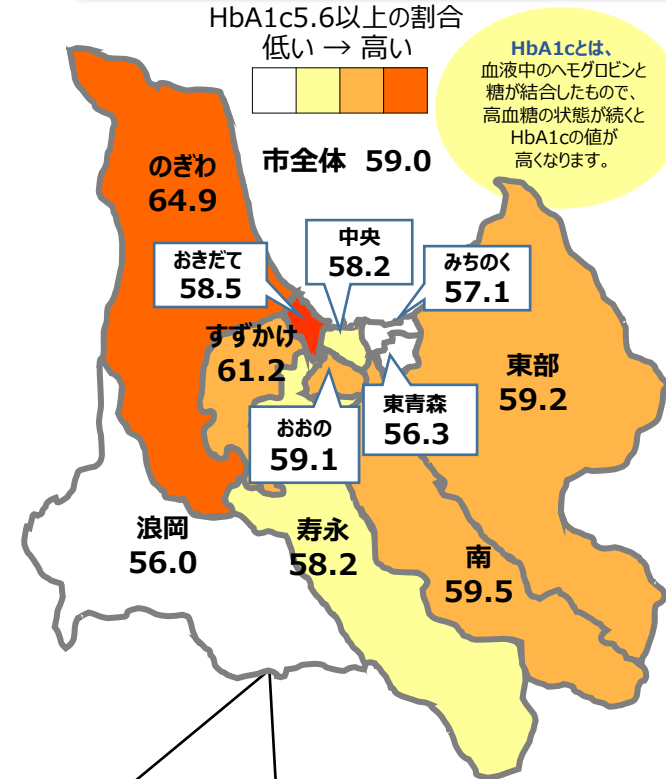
HbA1c5.6以上の割合
低い → 高い

HbA1cとは、
血液中のヘモグロビンと糖が結合したもので、高血糖の状態が続くとHbA1cの値が高くなります。

市全体 59.0

のぎわ
64.9

おきだて
58.5

中央
58.2

みちのく
57.1

すずかけ
61.2

東部
59.2

東青森
56.3

おおの
59.1

浪岡
56.0

寿永
58.2

南
59.5